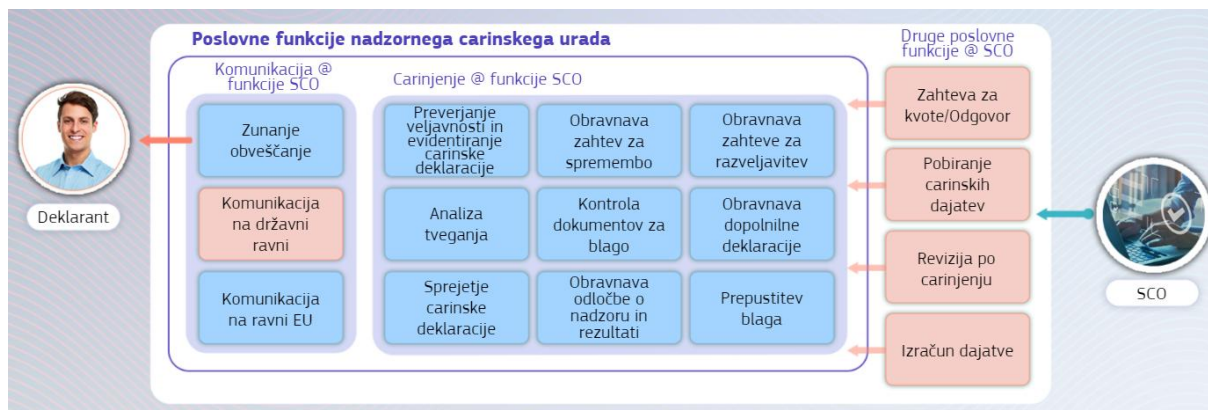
Poslovne funkcije nadzornega carinskega urada

Druge poslovne funkcije @ SCO

Komunikacija @ funkcije SCO

Carinjenje @ funkcije SCO

Zunanje obveščanje

Komunikacija na državni ravni

Komunikacija na ravni EU

Preverjanje veljavnosti in evidentiranje carinske deklaracije

Obravnava zahtev za spremembo

Obravnava zahteve za razveljavitev

Analiza tveganja

Kontrola dokumentov za blago

Obravnava dopolnilne deklaracije

Sprejetje carinske deklaracije

Obravnava odločbe o nadzoru in rezultati

Prepustitev blaga

Zahteva za kvote/Odgovor

Pobiranje carinskih dajatev

Revizija po carinjenju

Izračun dajatve

Deklarant

SCO